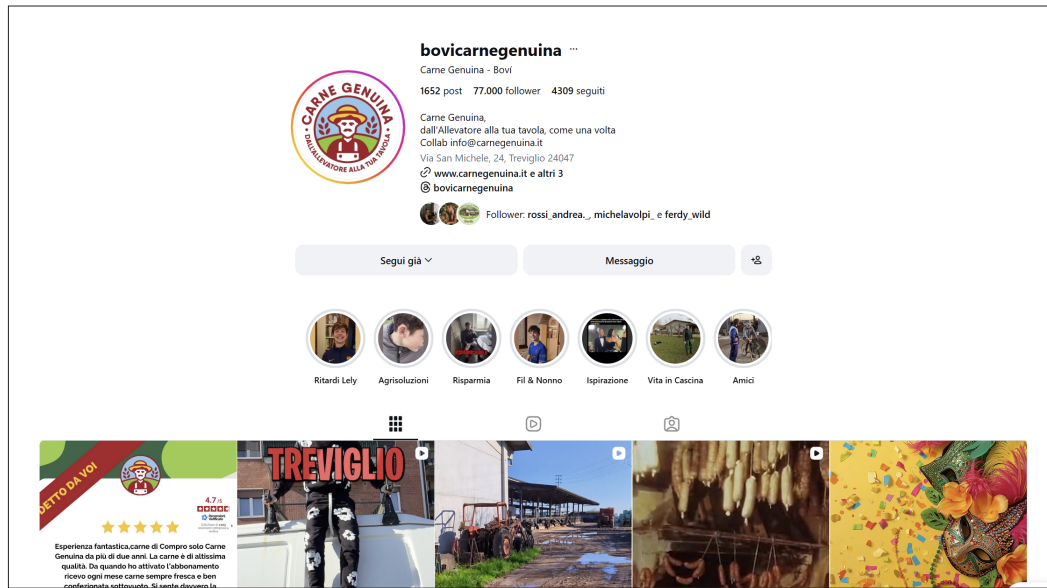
bovicarnegenuina ···

Carne Genuina - Boví

1652 post 77.000 follower 4309 seguiti

Carne Genuina,
dall'Allevatore alla tua tavola, come una volta
Collab info@carnegenuina.it
Via San Michele, 24, Treviglio 24047
www.carnegenuina.it e altri 3
bovicarnegenuina

Follower: rossi_andrea._, michelavolpi_ e ferdy_wild

CARNE GENUINA
DALL'ALLEVATORE ALLA TUA TAVOLA

Segui già

Messaggio

Ritardi Lely

Agrisoluzioni

Risparmia

Fil & Nonno

Ispirazione

Vita in Cascina

Amici

DETTO DA VOI

4.7

Esperienza fantastica,carne di Compro solo Carne Genuina da più di due anni. La carne è di altissima qualità. Da quando ho attivato l'abbonamento ricevo ogni mese carne sempre fresca e ben confezionata sottovuoto. Si sente davvero la

TREVIGLIO